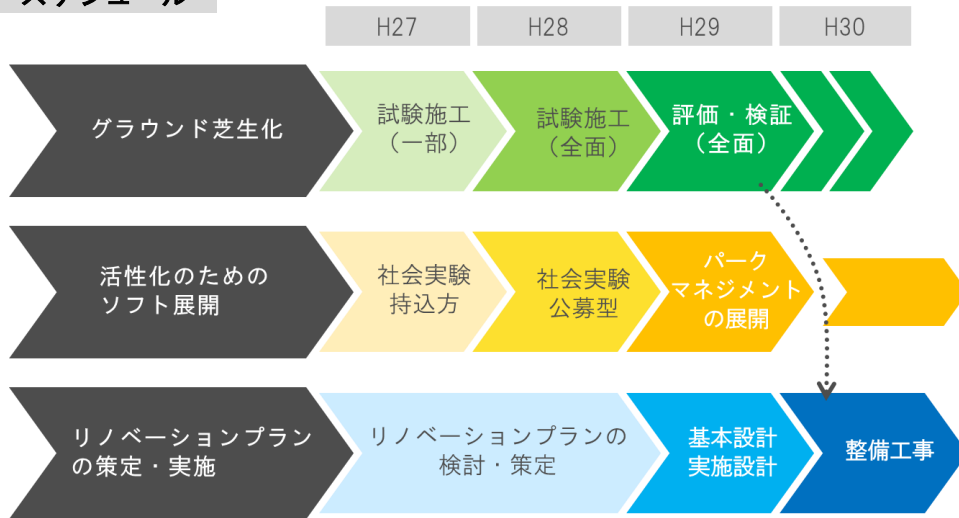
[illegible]

H27 H28 H29 H30

グラウンド芝生化

試験施工（一部）

試験施工（全面）

評価・検証（全面）

活性化のためのソフト展開

社会実験持込方

社会実験公募型

パークマネジメントの展開

リノベーションプランの策定・実施

リノベーションプランの検討・策定

基本設計実施設計

整備工事